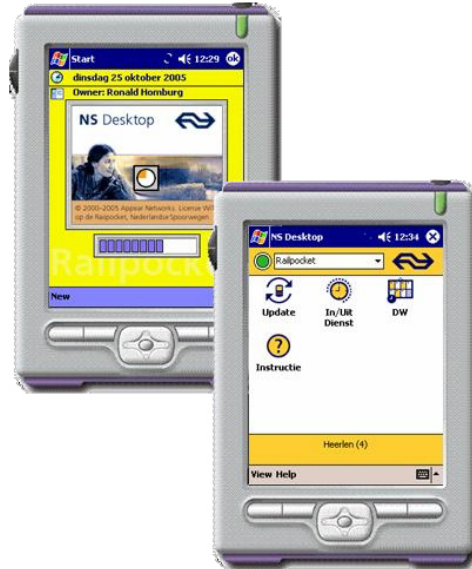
Start 12:29 ok
dinsdag 25 oktober 2005
Owner: Ronald Homburg
NS Desktop
© 2000-2005 Appear Networks. License W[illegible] op de Railpocket, Nederlandse Spoorwegen
Railpocket
New

NS Desktop 12:34
Railpocket
Update
In/Uit Dienst
DW
Instructie
Heerlen (4)
View Help